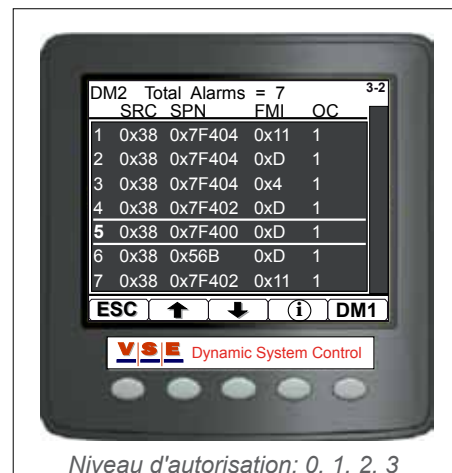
DM2 Total Alarms = 7

3-2

| | SRC | SPN | FMI | OC |
|---|---|---|---|---|
| 1 | 0x38 | 0x7F404 | 0x11 | 1 |
| 2 | 0x38 | 0x7F404 | 0xD | 1 |
| 3 | 0x38 | 0x7F404 | 0x4 | 1 |
| 4 | 0x38 | 0x7F402 | 0xD | 1 |
| 5 | 0x38 | 0x7F400 | 0xD | 1 |
| 6 | 0x38 | 0x56B | 0xD | 1 |
| 7 | 0x38 | 0x7F402 | 0x11 | 1 |

ESC ↑ ↓ i DM1

VSE Dynamic System Control

Niveau d'autorisation: 0. 1. 2. 3